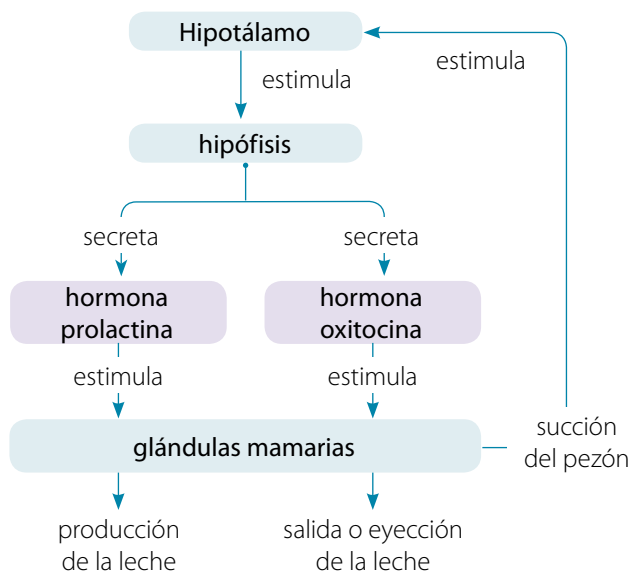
Hipotálamo

estimula

estimula

hipófisis

secreta

secreta

hormona prolactina

hormona oxitocina

estimula

estimula

glándulas mamarias

succión del pezón

producción de la leche

salida o eyección de la leche